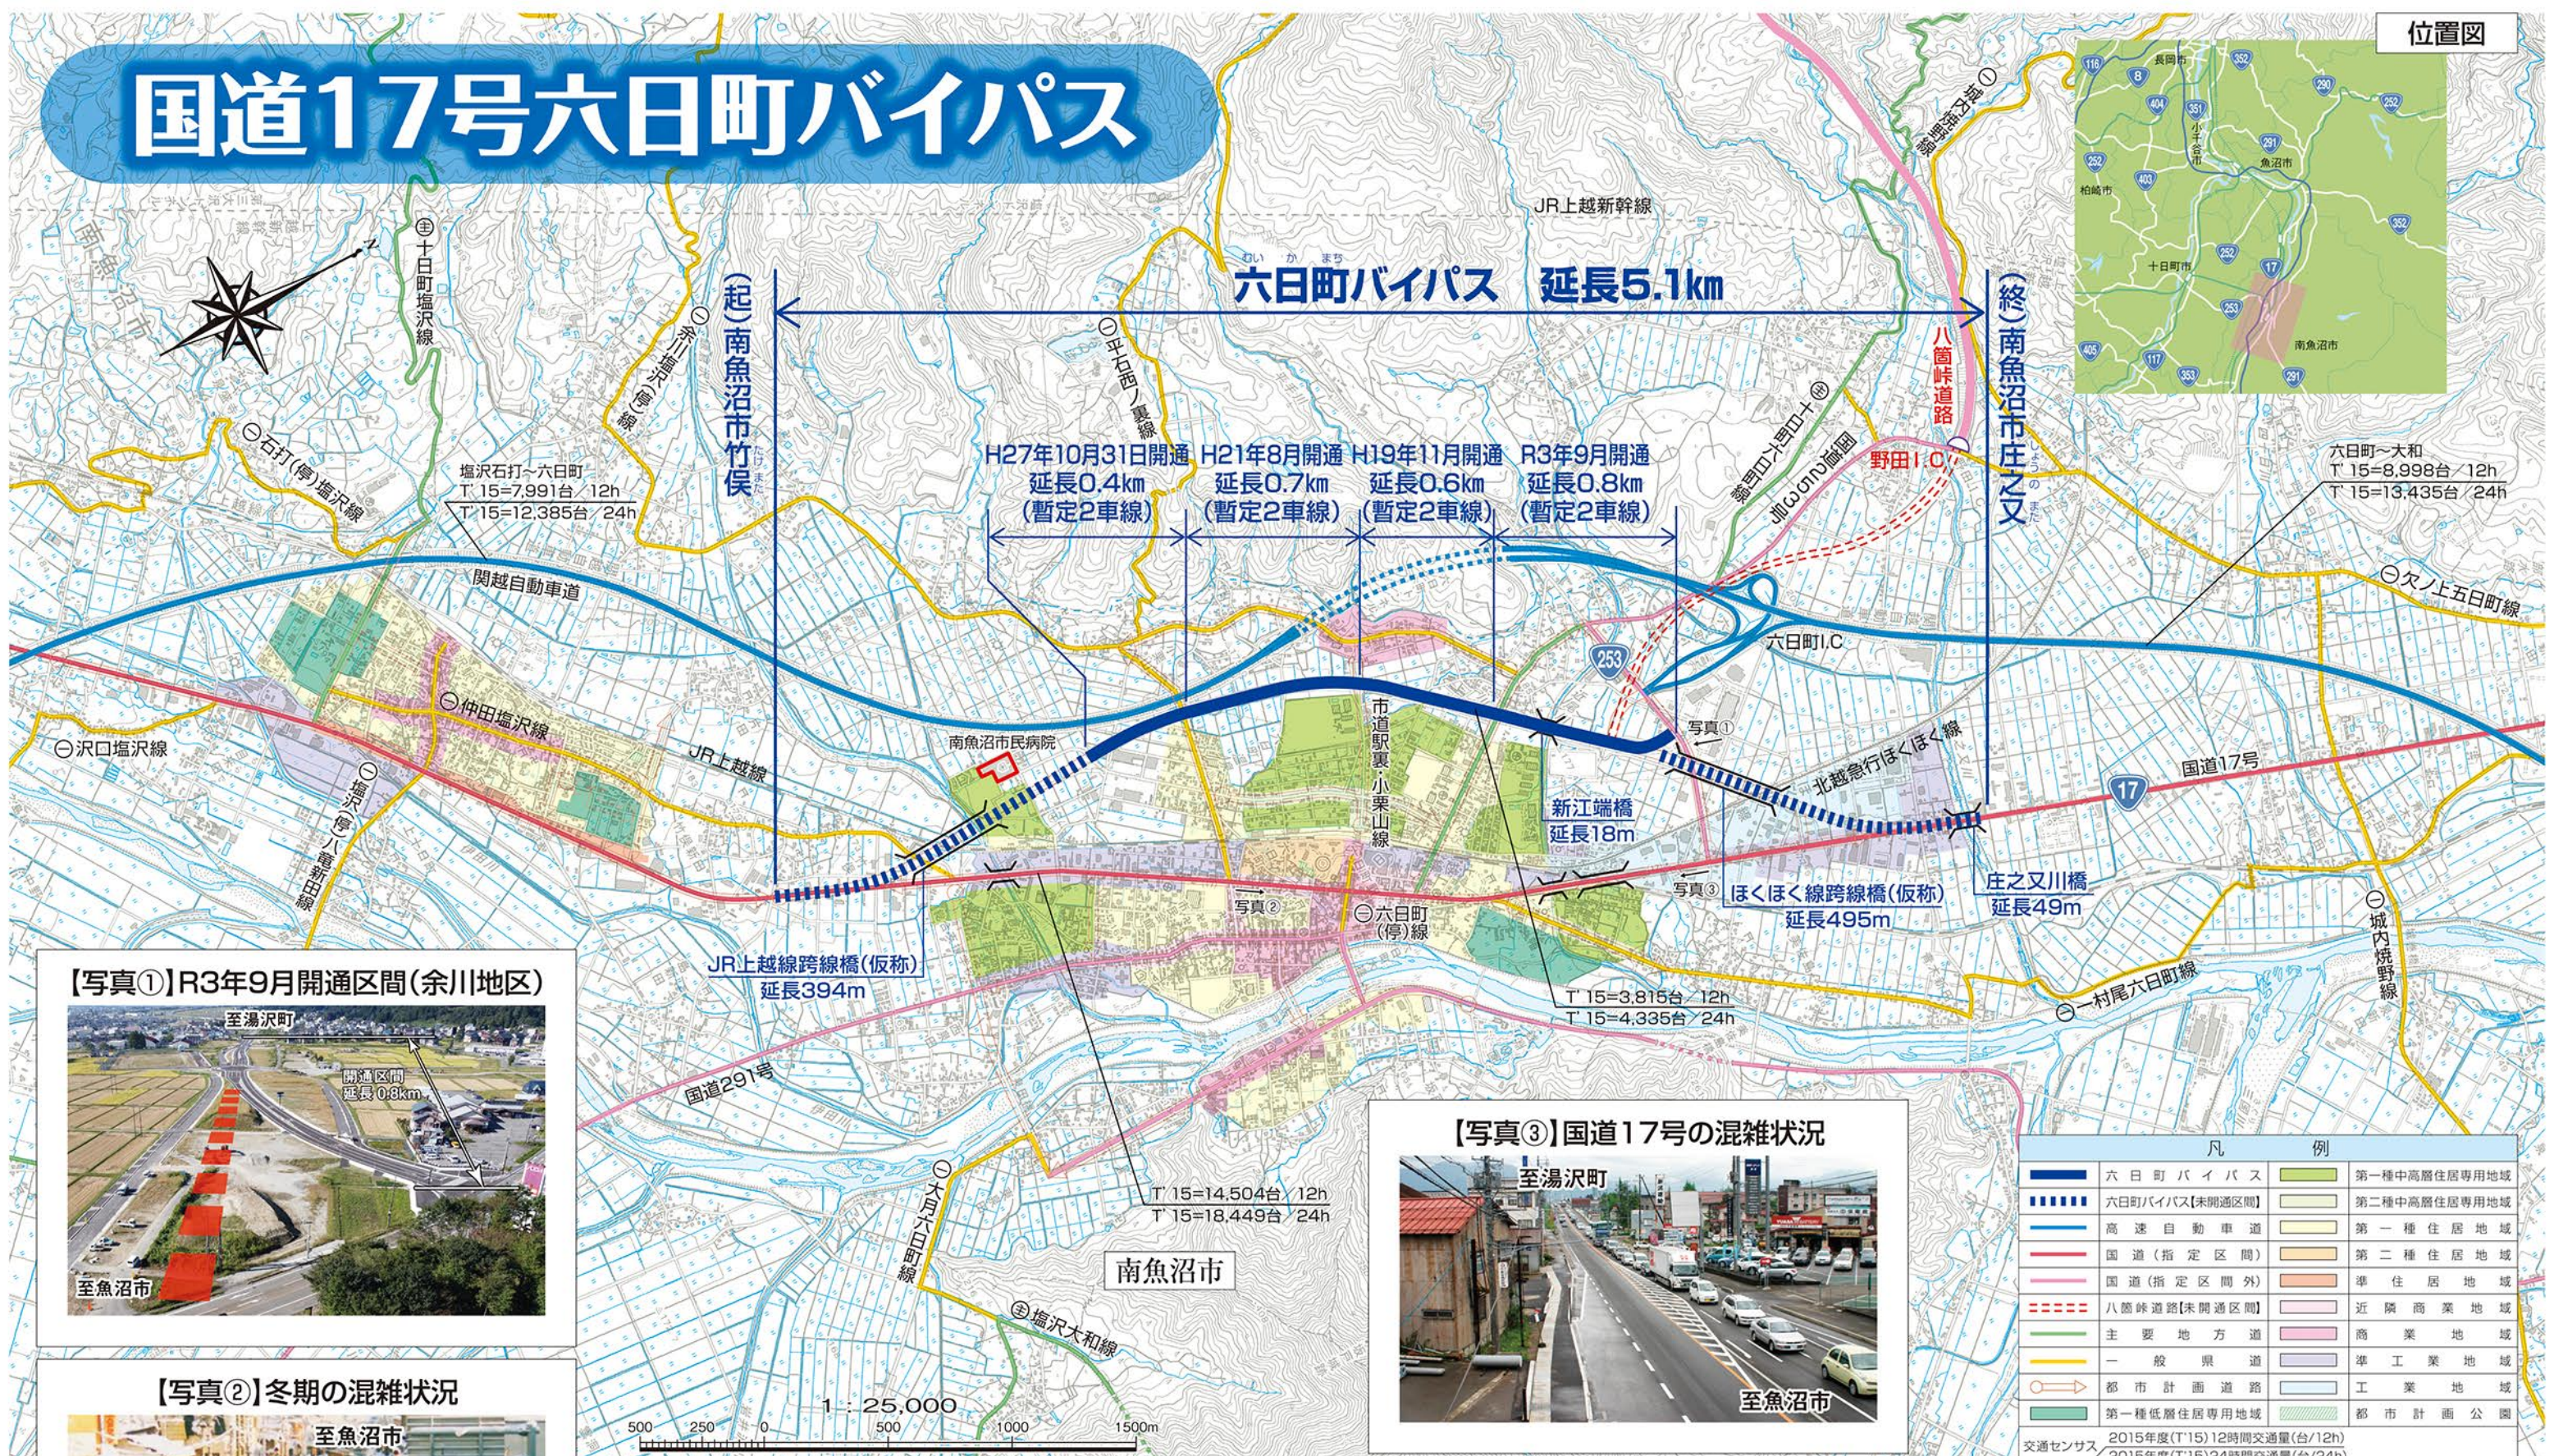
国道17号六日町バイパス

位置図

六日町バイパス　延長5.1km

(起)南魚沼市竹俣

(終)南魚沼市庄之又

H27年10月31日開通
延長0.4km
(暫定2車線)

H21年8月開通
延長0.7km
(暫定2車線)

H19年11月開通
延長0.6km
(暫定2車線)

R3年9月開通
延長0.8km
(暫定2車線)

JR上越新幹線

八箇峠道路

野田I.C

六日町I.C

関越自動車道

JR上越線

北越急行ほくほく線

国道17号

国道291号

南魚沼市民病院

市道駅東小栗山線

新江端橋
延長18m

ほくほく線跨線橋(仮称)
延長495m

庄之又川橋
延長49m

JR上越線跨線橋(仮称)
延長394m

写真①

写真②

写真③

塩沢石打～六日町
T'15=7,991台/12h
T'15=12,385台/24h

六日町～大和
T'15=8,998台/12h
T'15=13,435台/24h

T'15=3,815台/12h
T'15=4,335台/24h

T'15=14,504台/12h
T'15=18,449台/24h

十日町塩沢線

石打(停)塩沢線

余川(停)線

平石南ノ里線

仲田塩沢線

沢口塩沢線

塩沢(停)八箇線

六日町(停)線

六日町十日町線

欠ノ上五日町線

一村尾六日町線

城内焼野線

大月六日町線

塩沢大和線

南魚沼市

【写真①】R3年9月開通区間(余川地区)

至湯沢町

開通区間
延長0.8km

至魚沼市

【写真②】冬期の混雑状況

至魚沼市

【写真③】国道17号の混雑状況

至湯沢町

至魚沼市

1:25,000

500　250　0　500　1000　1500m

凡例

| | | | |
|---|---|---|---|
| | 六日町バイパス | | 第一種中高層住居専用地域 |
| | 六日町バイパス[未開通区間] | | 第二種中高層住居専用地域 |
| | 高速自動車道 | | 第一種住居地域 |
| | 国道(指定区間) | | 第二種住居地域 |
| | 国道(指定区間外) | | 準住居地域 |
| | 八箇峠道路[未開通区間] | | 近隣商業地域 |
| | 主要地方道 | | 商業地域 |
| | 一般県道 | | 準工業地域 |
| | 都市計画道路 | | 工業地域 |
| | 第一種低層住居専用地域 | | 都市計画公園 |

交通センサス　2015年度(T'15)12時間交通量(台/12h)